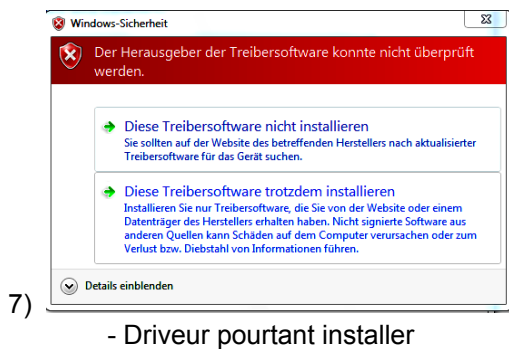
Windows-Sicherheit

Der Herausgeber der Treibersoftware konnte nicht überprüft werden.

Diese Treibersoftware nicht installieren
Sie sollten auf der Website des betreffenden Herstellers nach aktualisierter Treibersoftware für das Gerät suchen.

Diese Treibersoftware trotzdem installieren
Installieren Sie nur Treibersoftware, die Sie von der Website oder einem Datenträger des Herstellers erhalten haben. Nicht signierte Software aus anderen Quellen kann Schäden auf dem Computer verursachen oder zum Verlust bzw. Diebstahl von Informationen führen.

Details einblenden

7)

- Driveur pourtant installer